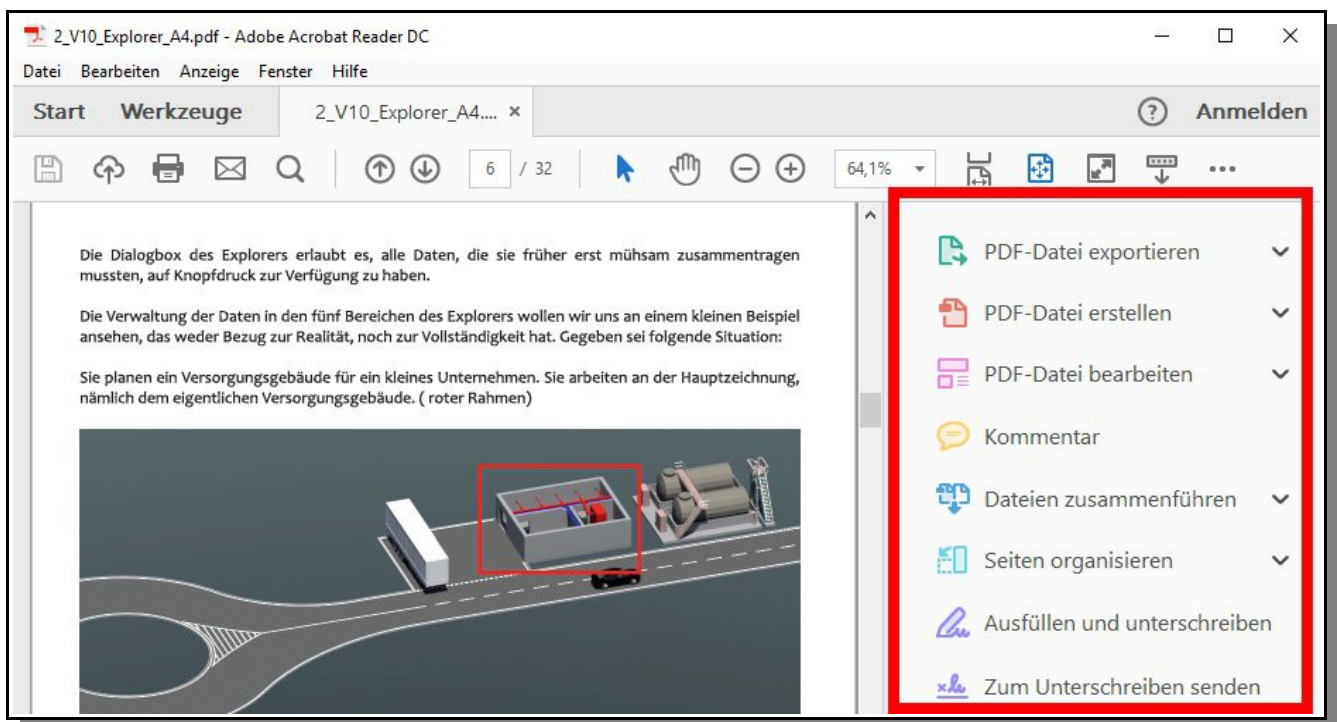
2_V10_Explorer_A4.pdf - Adobe Acrobat Reader DC

Datei Bearbeiten Anzeige Fenster Hilfe

Start Werkzeuge 2_V10_Explorer_A4.... ×

Anmelden

6 / 32

64,1%

Die Dialogbox des Explorers erlaubt es, alle Daten, die sie früher erst mühsam zusammentragen mussten, auf Knopfdruck zur Verfügung zu haben.

Die Verwaltung der Daten in den fünf Bereichen des Explorers wollen wir uns an einem kleinen Beispiel ansehen, das weder Bezug zur Realität, noch zur Vollständigkeit hat. Gegeben sei folgende Situation:

Sie planen ein Versorgungsgebäude für ein kleines Unternehmen. Sie arbeiten an der Hauptzeichnung, nämlich dem eigentlichen Versorgungsgebäude. ( roter Rahmen)

PDF-Datei exportieren

PDF-Datei erstellen

PDF-Datei bearbeiten

Kommentar

Dateien zusammenführen

Seiten organisieren

Ausfüllen und unterschreiben

Zum Unterschreiben senden